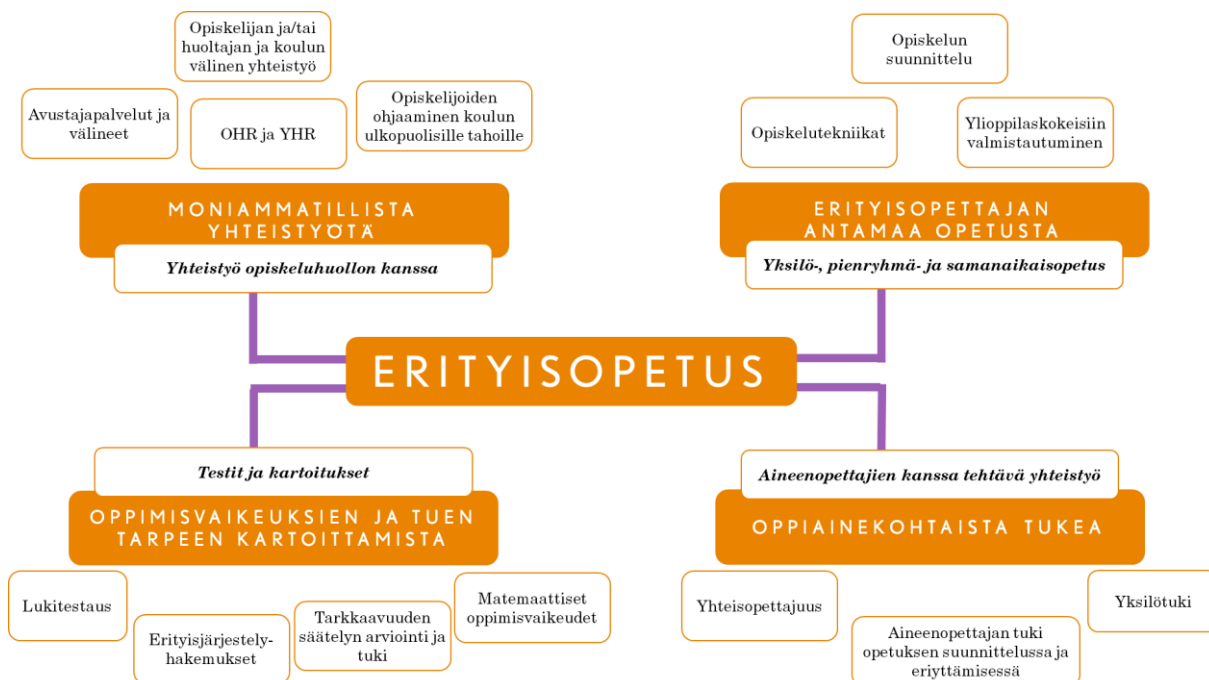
Opiskelijan ja/tai huoltajan ja koulun välinen yhteistyö

Avustajapalvelut ja välineet

OHR ja YHR

Opiskelijoiden ohjaaminen koulun ulkopuolisille tahoille

MONIAMMATILLISTA YHTEISTYÖTÄ

Yhteistyö opiskeluhuollon kanssa

Opiskelun suunnittelu

Opiskelutekniikat

Ylioppilaskokeisiin valmistautuminen

ERITYISOPETTAJAN ANTAMAA OPETUSTA

Yksilö-, pienryhmä- ja samanaikaisopetus

ERITYISOPETUS

Testit ja kartoitukset

OPPIMISVAIKEUKSIEN JA TUEN TARPEEN KARTOITTAMISTA

Lukitestaus

Erityisjärjestelyhakemukset

Tarkkaavuuden säätelyn arviointi ja tuki

Matemaattiset oppimisvaikeudet

Aineenopettajien kanssa tehtävä yhteistyö

OPPIAINEKOHTAISTA TUKEA

Yhteisopettajuus

Aineenopettajan tuki opetuksen suunnittelussa ja eriyttämisessä

Yksilötuki